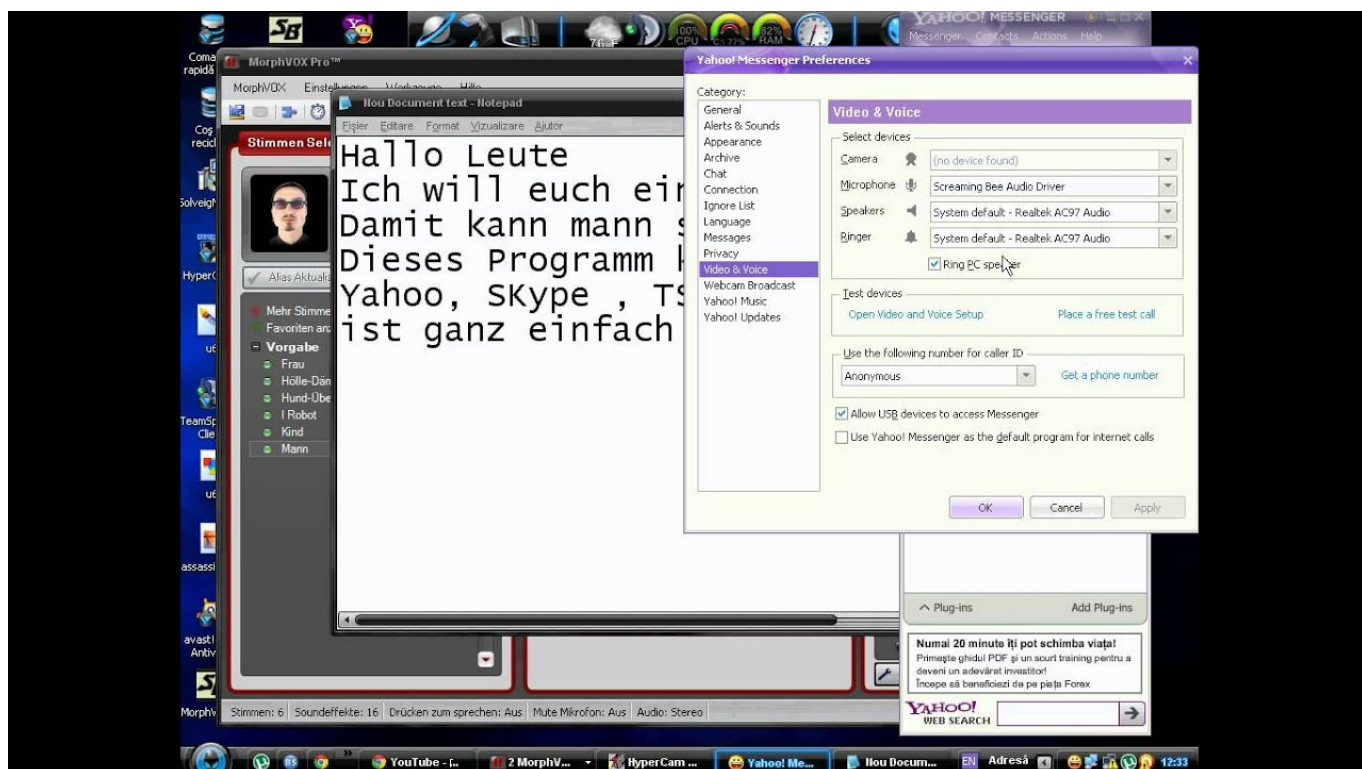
YAHOO! MESSENGER
Messenger Contacts Actions Help

Coma rapidă

Coș recicl

Solveig

HyperC

ut

TeamSp Clie

ut

assassi

avast! Antiv

Morph

MorphVOX Pro™
MorphVOX Einstellungen Werkzeuge Hilfe
Stimmen Sele
Alias Aktualis
Mehr Stimme
Favoriten an
Vorgabe
Frau
Hölle-Dän
Hund-Übe
I Robot
Kind
Mann

Nou Document text - Notepad
Fișier Editare Format Vizualizare Ajutor
Hallo Leute
Ich will euch ei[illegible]
Damit kann mann s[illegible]
Dieses Programm k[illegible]
Yahoo, SKype , TS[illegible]
ist ganz einfach

Yahoo! Messenger Preferences
Category:
General
Alerts & Sounds
Appearance
Archive
Chat
Connection
Ignore List
Language
Messages
Privacy
Video & Voice
Webcam Broadcast
Yahoo! Music
Yahoo! Updates

Video & Voice
Select devices
Camera (no device found)
Microphone Screaming Bee Audio Driver
Speakers System default - Realtek AC97 Audio
Ringer System default - Realtek AC97 Audio
Ring PC speaker
Test devices
Open Video and Voice Setup
Place a free test call
Use the following number for caller ID
Anonymous
Get a phone number
Allow USB devices to access Messenger
Use Yahoo! Messenger as the default program for internet calls
OK Cancel Apply

Plug-ins Add Plug-ins
Numai 20 minute îți pot schimba viața!
Primește ghidul PDF și un scurt training pentru a deveni un adevărat investitor!
Începe să beneficiezi de pe piața Forex
YAHOO! WEB SEARCH

Stimmen: 6 Soundeffekte: 16 Drücken zum sprechen: Aus Mute Mikrofon: Aus Audio: Stereo

YouTube - [...] 2 MorphV... HyperCam ... Yahoo! Me... Nou Docum... EN Adresă 12:33